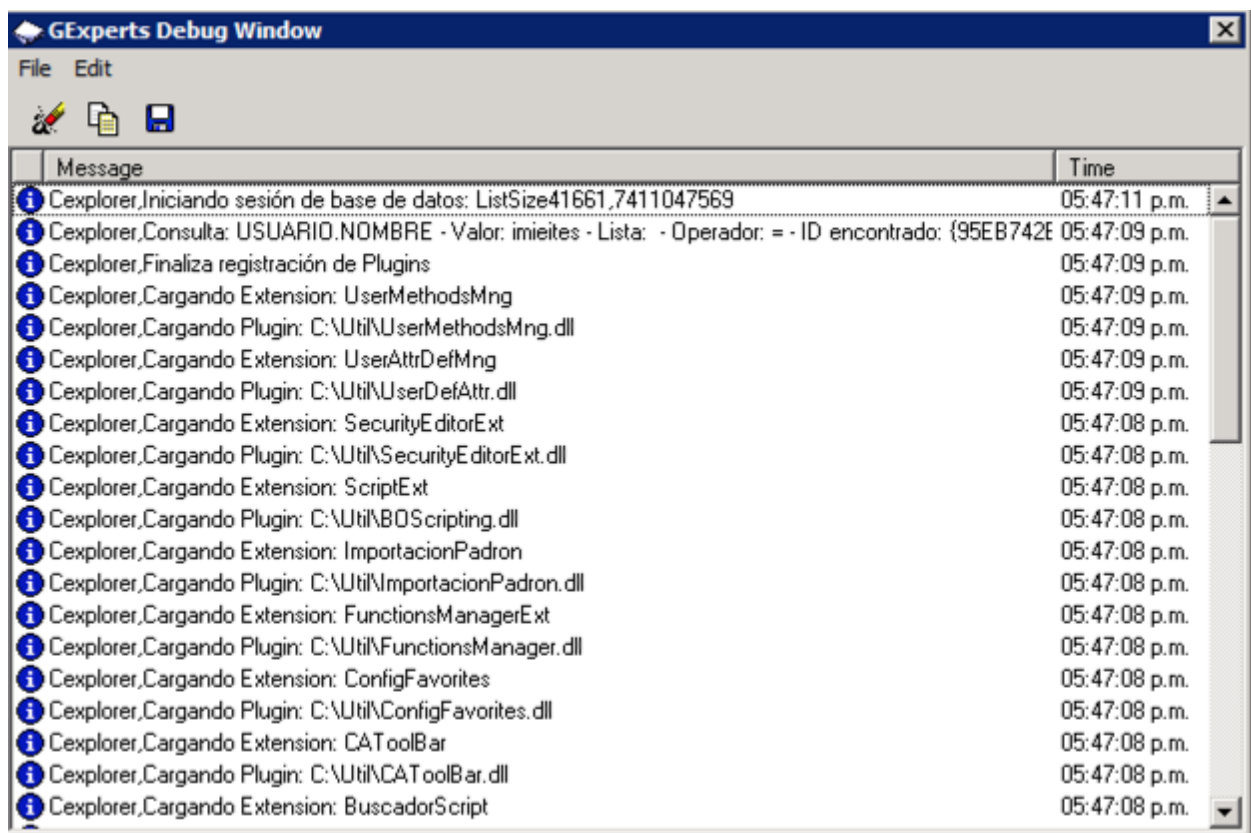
GExperts Debug Window

File Edit

| Message | Time |
|---|---|
| Cexplorer,Iniciando sesión de base de datos: ListSize41661,7411047569 | 05:47:11 p.m. |
| Cexplorer,Consulta: USUARIO.NOMBRE - Valor: imieites - Lista: - Operador: = - ID encontrado: {95EB742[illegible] | 05:47:09 p.m. |
| Cexplorer,Finaliza registración de Plugins | 05:47:09 p.m. |
| Cexplorer,Cargando Extension: UserMethodsMng | 05:47:09 p.m. |
| Cexplorer,Cargando Plugin: C:\Util\UserMethodsMng.dll | 05:47:09 p.m. |
| Cexplorer,Cargando Extension: UserAttrDefMng | 05:47:09 p.m. |
| Cexplorer,Cargando Plugin: C:\Util\UserDefAttr.dll | 05:47:09 p.m. |
| Cexplorer,Cargando Extension: SecurityEditorExt | 05:47:08 p.m. |
| Cexplorer,Cargando Plugin: C:\Util\SecurityEditorExt.dll | 05:47:08 p.m. |
| Cexplorer,Cargando Extension: ScriptExt | 05:47:08 p.m. |
| Cexplorer,Cargando Plugin: C:\Util\BOScripting.dll | 05:47:08 p.m. |
| Cexplorer,Cargando Extension: ImportacionPadron | 05:47:08 p.m. |
| Cexplorer,Cargando Plugin: C:\Util\ImportacionPadron.dll | 05:47:08 p.m. |
| Cexplorer,Cargando Extension: FunctionsManagerExt | 05:47:08 p.m. |
| Cexplorer,Cargando Plugin: C:\Util\FunctionsManager.dll | 05:47:08 p.m. |
| Cexplorer,Cargando Extension: ConfigFavorites | 05:47:08 p.m. |
| Cexplorer,Cargando Plugin: C:\Util\ConfigFavorites.dll | 05:47:08 p.m. |
| Cexplorer,Cargando Extension: CAToolBar | 05:47:08 p.m. |
| Cexplorer,Cargando Plugin: C:\Util\CAToolBar.dll | 05:47:08 p.m. |
| Cexplorer,Cargando Extension: BuscadorScript | 05:47:08 p.m. |